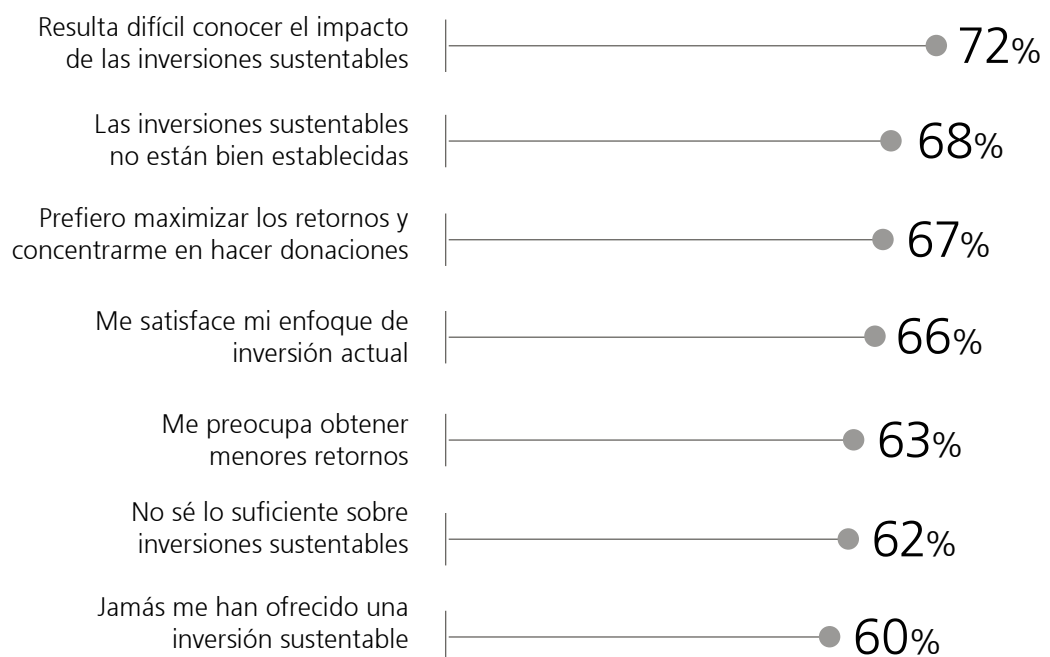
Resulta difícil conocer el impacto de las inversiones sustentables 72%

Las inversiones sustentables no están bien establecidas 68%

Prefiero maximizar los retornos y concentrarme en hacer donaciones 67%

Me satisface mi enfoque de inversión actual 66%

Me preocupa obtener menores retornos 63%

No sé lo suficiente sobre inversiones sustentables 62%

Jamás me han ofrecido una inversión sustentable 60%